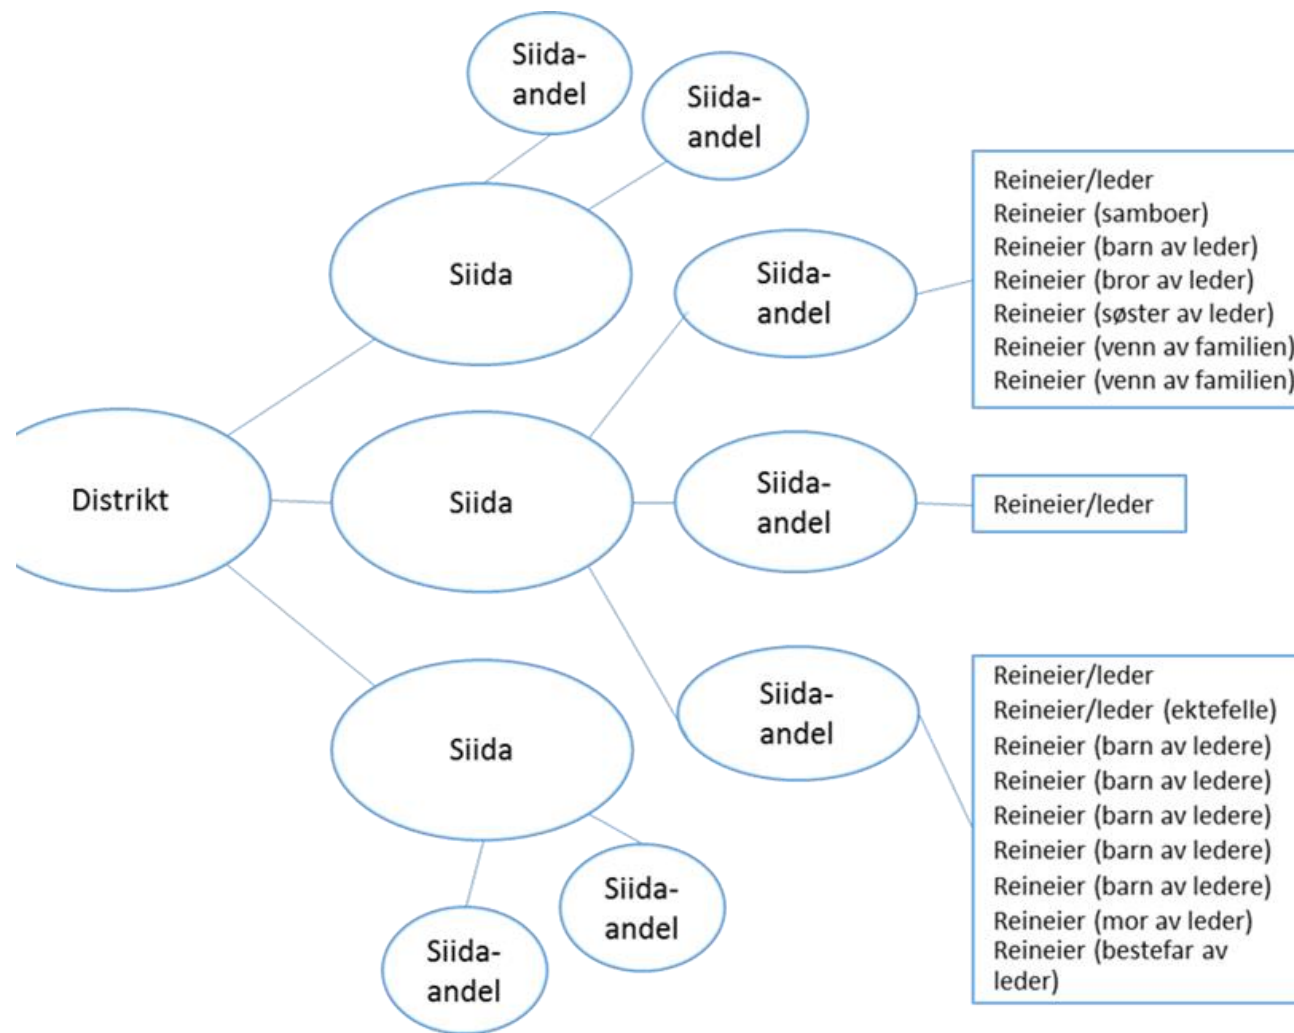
Siida-andel

Siida-andel

Siida

Siida-andel

Reineier/leder
Reineier (samboer)
Reineier (barn av leder)
Reineier (bror av leder)
Reineier (søster av leder)
Reineier (venn av familien)
Reineier (venn av familien)

Distrikt

Siida

Siida-andel

Reineier/leder

Siida-andel

Reineier/leder
Reineier/leder (ektefelle)
Reineier (barn av ledere)
Reineier (barn av ledere)
Reineier (barn av ledere)
Reineier (barn av ledere)
Reineier (barn av ledere)
Reineier (mor av leder)
Reineier (bestefar av leder)

Siida

Siida-andel

Siida-andel